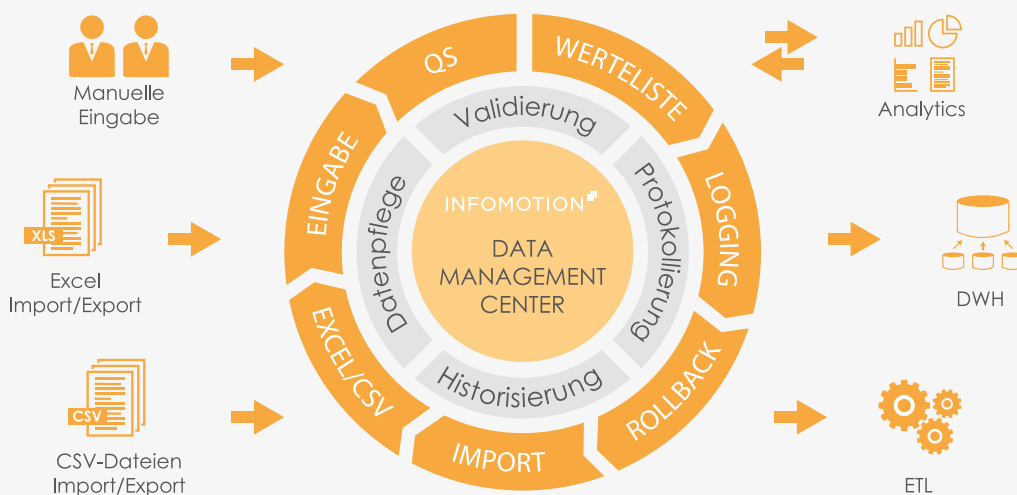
Manuelle Eingabe

XLS

Excel Import/Export

CSV

CSV-Dateien Import/Export

QS

WERTELISTE

LOGGING

ROLLBACK

IMPORT

EXCEL/CSV

EINGABE

Validierung

Protokollierung

Historisierung

Datenpflege

INFOMOTION

DATA MANAGEMENT CENTER

Analytics

DWH

ETL